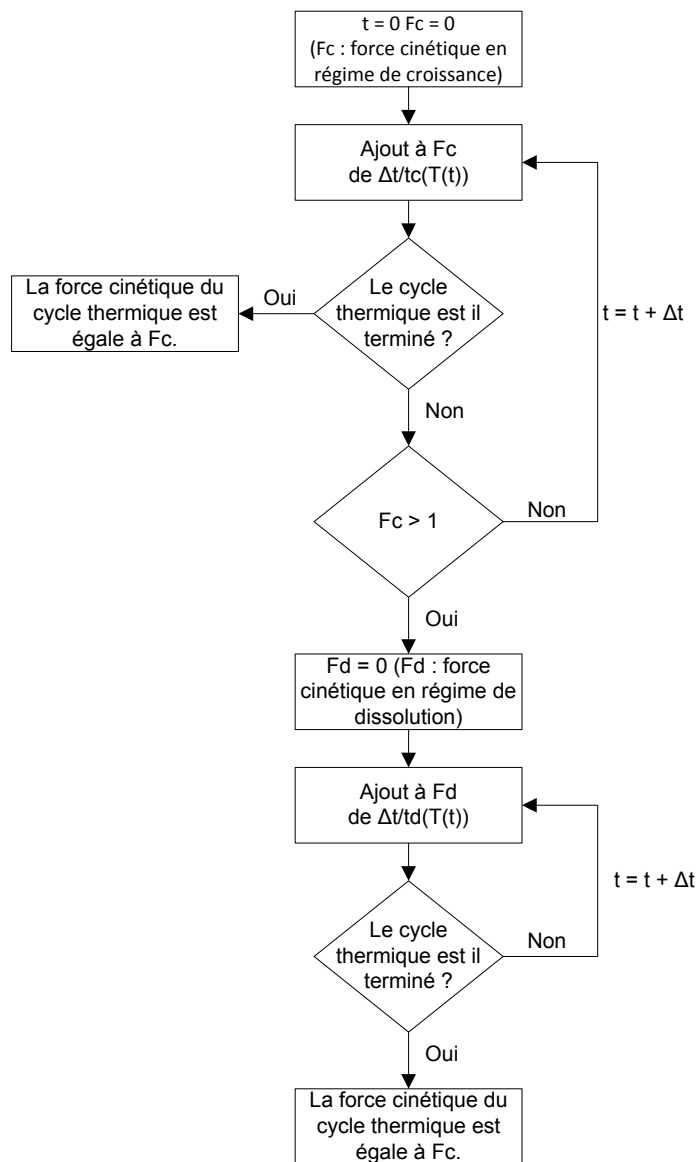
t = 0 Fc = 0
(Fc : force cinétique en régime de croissance)

Ajout à Fc
de Δt/tc(T(t))

Le cycle thermique est il terminé ?

Oui

La force cinétique du cycle thermique est égale à Fc.

t = t + Δt

Non

Fc > 1

Non

Oui

Fd = 0 (Fd : force cinétique en régime de dissolution)

Ajout à Fd
de Δt/td(T(t))

t = t + Δt

Le cycle thermique est il terminé ?

Non

Oui

La force cinétique du cycle thermique est égale à Fc.